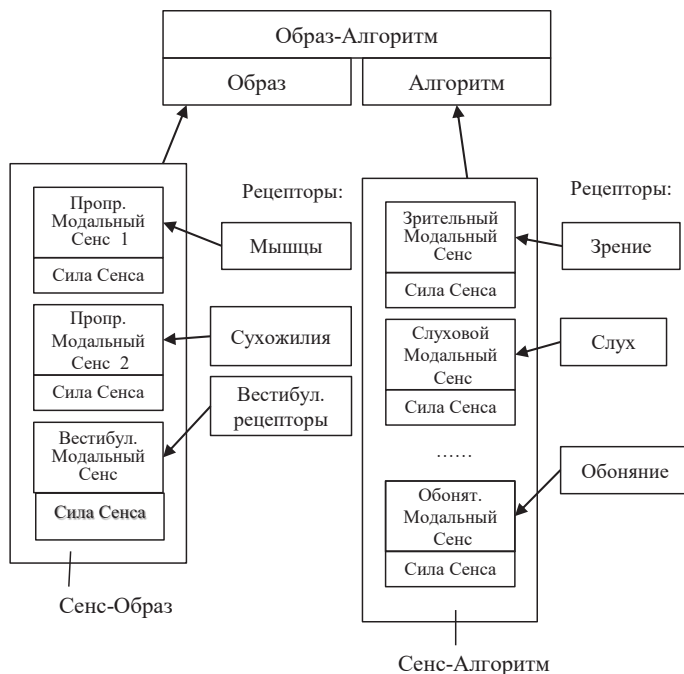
Образ-Алгоритм

Образ

Алгоритм

Рецепторы:

Пропр. Модальный Сенс 1

Сила Сенса

Мышцы

Пропр. Модальный Сенс 2

Сила Сенса

Сухожилия

Вестибул. рецепторы

Вестибул. Модальный Сенс

Сила Сенса

Сенс-Образ

Рецепторы:

Зрительный Модальный Сенс

Сила Сенса

Зрение

Слуховой Модальный Сенс

Сила Сенса

Слух

……

Обоняние

Обонят. Модальный Сенс

Сила Сенса

Сенс-Алгоритм